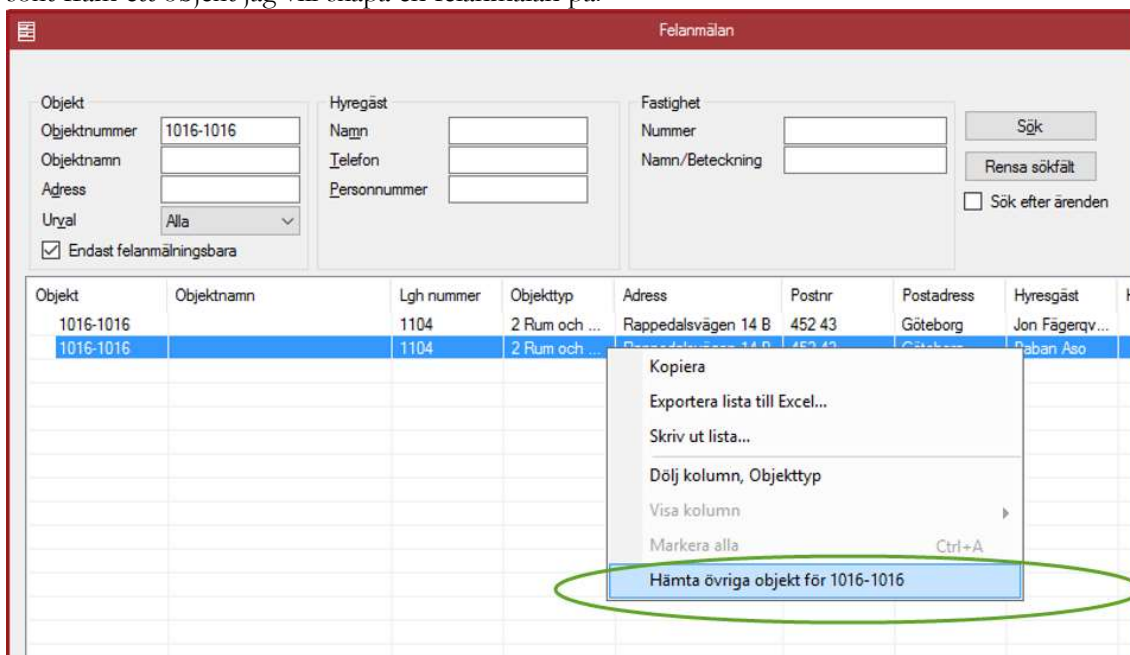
Felanmälan

Objekt
Objektnummer 1016-1016
Objektnamn
Adress
Urval Alla
Endast felanmälningsbara

Hyresgäst
Namn
Telefon
Personnummer

Fastighet
Nummer
Namn/Beteckning

Sök
Rensa sökfält
Sök efter ärenden

| Objekt | Objektnamn | Lgh nummer | Objekttyp | Adress | Postnr | Postadress | Hyresgäst |
|---|---|---|---|---|---|---|---|
| 1016-1016 | | 1104 | 2 Rum och ... | Rappedalsvägen 14 B | 452 43 | Göteborg | Jon Fägerqv... |
| 1016-1016 | | 1104 | 2 Rum och ... | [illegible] | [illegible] | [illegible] | Paban Aso |

Kopiera
Exportera lista till Excel...
Skriv ut lista...
Dölj kolumn, Objekttyp
Visa kolumn
Markera alla Ctrl+A
Hämta övriga objekt för 1016-1016